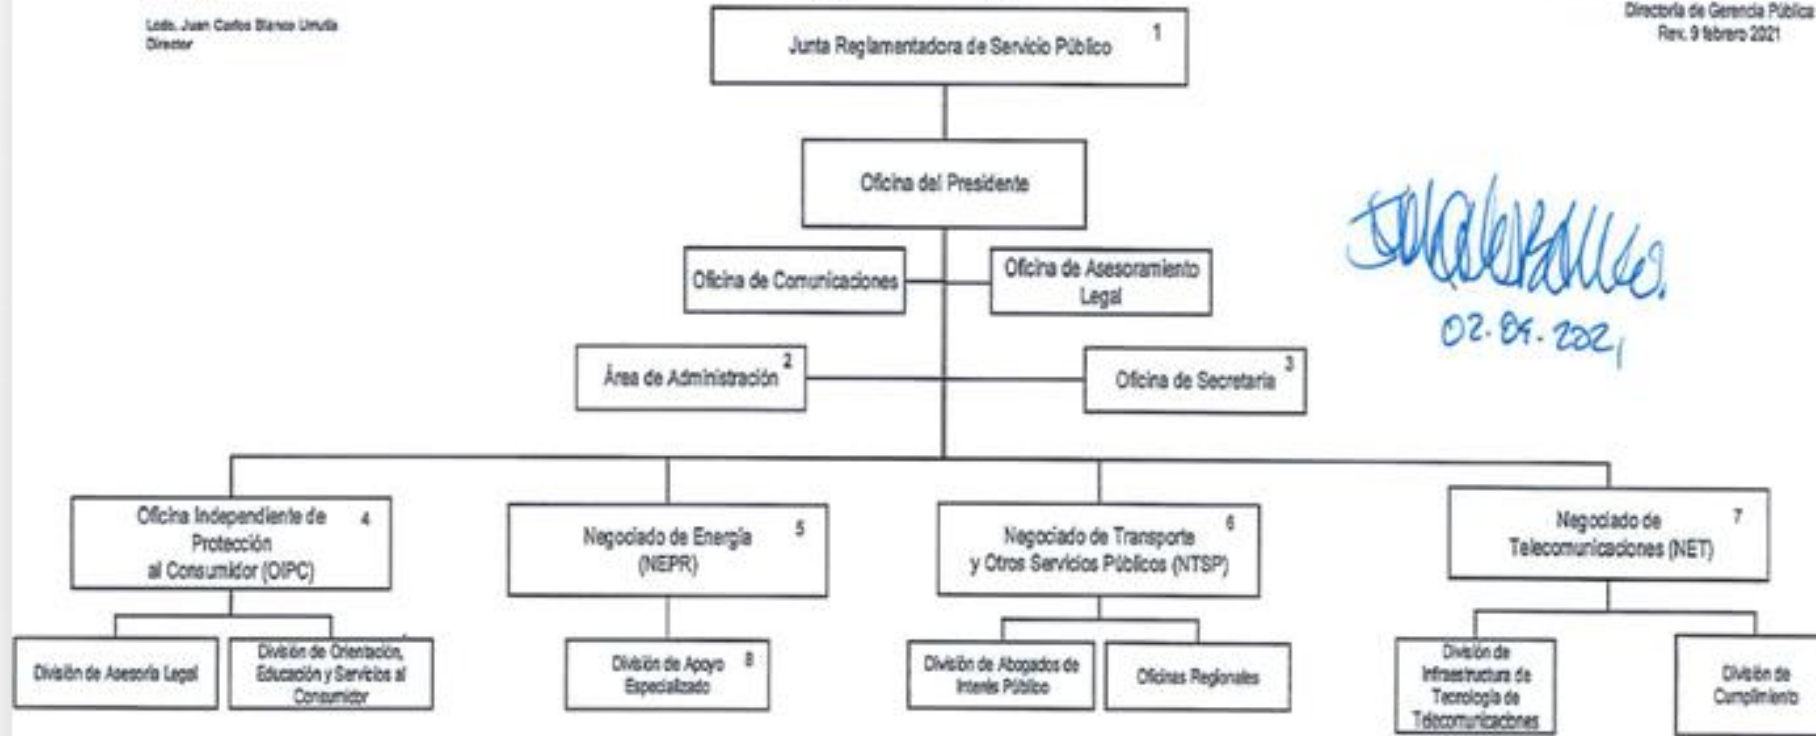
Lcdo. Juan Carlos Blanco Urrutia
Director

Directoría de Gerencia Pública
Rev. 9 febrero 2021

Junta Reglamentadora de Servicio Público 1

Oficina del Presidente

Oficina de Comunicaciones

Oficina de Asesoramiento Legal

Área de Administración 2

Oficina de Secretaría 3

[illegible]
02.04.2021

Oficina Independiente de Protección al Consumidor (OIPC) 4

Negociado de Energía (NEPR) 5

Negociado de Transporte y Otros Servicios Públicos (NTSP) 6

Negociado de Telecomunicaciones (NET) 7

División de Asesoría Legal

División de Orientación, Educación y Servicios al Consumidor

División de Apoyo Especializado 8

División de Abogados de Interés Público

Oficinas Regionales

División de Infraestructura de Tecnología de Telecomunicaciones

División de Cumplimiento